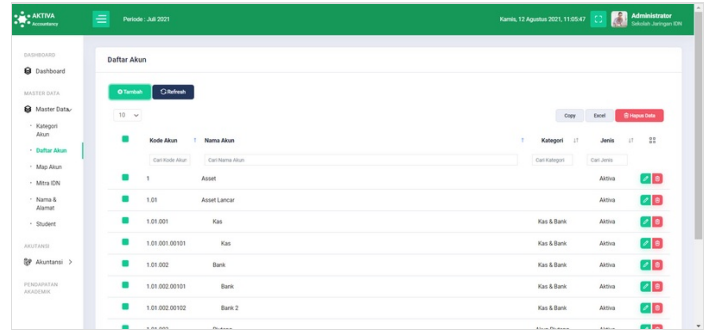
AKTIVA Accountancy

Periode : Juli 2021

Kamis, 12 Agustus 2021, 11:05:47

Administrator
Sekolah Jaringan IDN

DASHBOARD
Dashboard
MASTER DATA
Master Data
Kategori Akun
Daftar Akun
Map Akun
Mitra IDN
Nama & Alamat
Student
AKUNTANSI
Akuntansi
PENDAPATAN AKADEMIK

Daftar Akun

Tambah
Refresh

10

Copy
Excel
Hapus Data

| | Kode Akun | Nama Akun | Kategori | Jenis | |
|---|---|---|---|---|---|
| | Cari Kode Akun | Cari Nama Akun | Cari Kategori | Cari Jenis | |
| | 1 | Asset | | Aktiva | |
| | 1.01 | Asset Lancar | | Aktiva | |
| | 1.01.001 | Kas | Kas & Bank | Aktiva | |
| | 1.01.001.00101 | Kas | Kas & Bank | Aktiva | |
| | 1.01.002 | Bank | Kas & Bank | Aktiva | |
| | 1.01.002.00101 | Bank | Kas & Bank | Aktiva | |
| | 1.01.002.00102 | Bank 2 | Kas & Bank | Aktiva | |
| | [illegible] | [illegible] | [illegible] | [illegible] | |